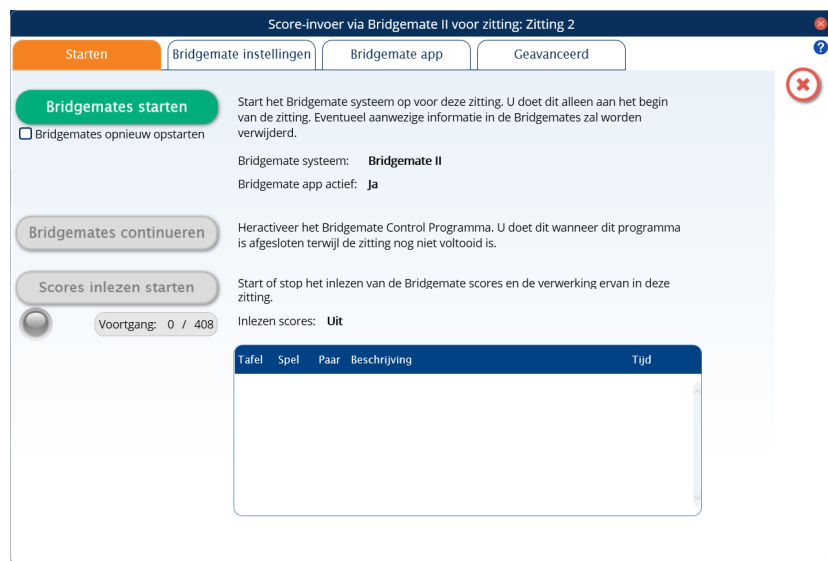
Score-invoer via Bridgemate II voor zitting: Zitting 2

Starten | Bridgemate instellingen | Bridgemate app | Geavanceerd

Bridgemates starten

Bridgemates opnieuw opstarten

Start het Bridgemate systeem op voor deze zitting. U doet dit alleen aan het begin van de zitting. Eventueel aanwezige informatie in de Bridgemates zal worden verwijderd.

Bridgemate systeem: Bridgemate II

Bridgemate app actief: Ja

Bridgemates continueren

Heractiveer het Bridgemate Control Programma. U doet dit wanneer dit programma is afgesloten terwijl de zitting nog niet voltooid is.

Scores inlezen starten

Voortgang: 0 / 408

Start of stop het inlezen van de Bridgemate scores en de verwerking ervan in deze zitting.

Inlezen scores: Uit

| Tafel | Spel | Paar | Beschrijving | Tijd |
|---|---|---|---|---|